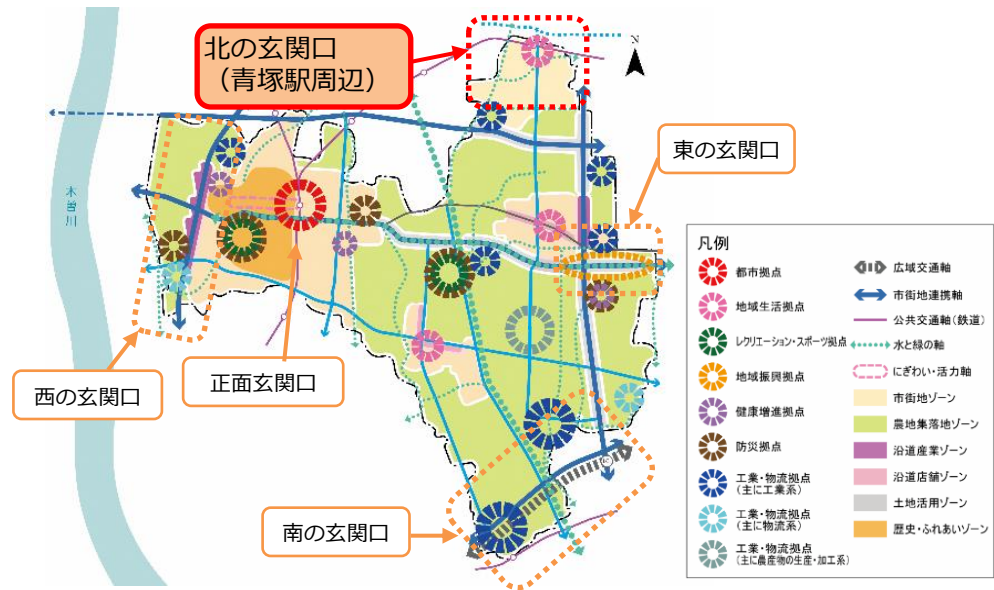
北の玄関口
（青塚駅周辺）

東の玄関口

木曽川

西の玄関口

正面玄関口

南の玄関口

N

凡例

| | |
|---|---|
| 都市拠点 | 広域交通軸 |
| 地域生活拠点 | 市街地連携軸 |
| レクリエーション・スポーツ拠点 | 公共交通軸（鉄道） |
| 地域振興拠点 | 水と緑の軸 |
| 健康増進拠点 | にぎわい・活力軸 |
| 防災拠点 | 市街地ゾーン |
| 工業・物流拠点（主に工業系） | 農地集落地ゾーン |
| 工業・物流拠点（主に物流系） | 沿道産業ゾーン |
| 工業・物流拠点（主に農産物の生産・加工系） | 沿道店舗ゾーン |
| | 土地活用ゾーン |
| | 歴史・ふれあいゾーン |